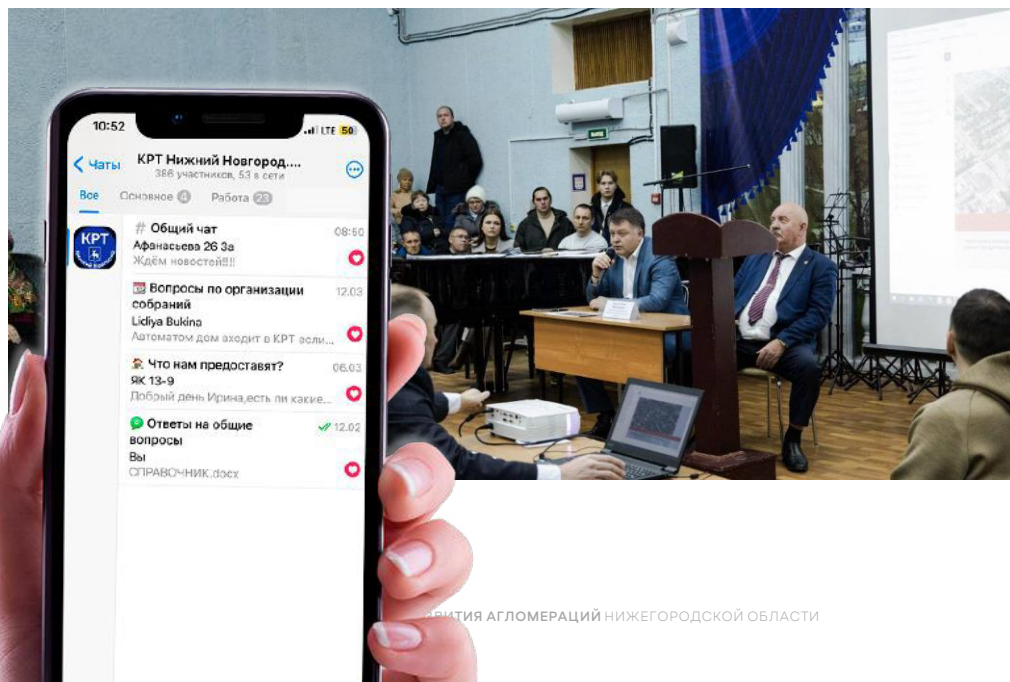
10:52

LTE 50

Чаты

КРТ Нижний Новгород....

386 участников, 53 в сети

Все

Основное 4

Работа 23

КРТ

# Общий чат

08:50

Афанасьева 26 3а

Ждём новостей!!!

Вопросы по организации собраний

12.03

Lidiya Bukina

Автоматом дом входит в КРТ если...

Что нам предоставят?

06.03

ЯК 13-9

Добрый день Ирина,есть ли какие...

Ответы на общие вопросы

12.02

Вы

СПРАВОЧНИК.docx

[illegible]ВИТИЯ АГЛОМЕРАЦИЙ НИЖЕГОРОДСКОЙ ОБЛАСТИ